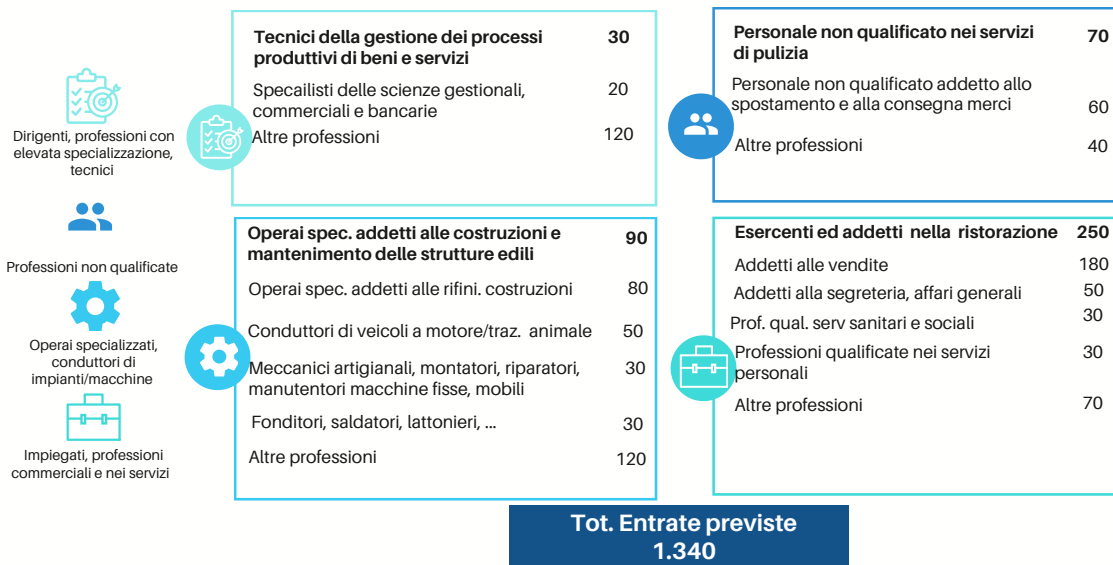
Dirigenti, professioni con elevata specializzazione, tecnici

Professioni non qualificate

Operai specializzati, conduttori di impianti/macchine

Impiegati, professioni commerciali e nei servizi

Tecnici della gestione dei processi produttivi di beni e servizi 30

Specailisti delle scienze gestionali, commerciali e bancarie 20

Altre professioni 120

Personale non qualificato nei servizi di pulizia 70

Personale non qualificato addetto allo spostamento e alla consegna merci 60

Altre professioni 40

Operai spec. addetti alle costruzioni e mantenimento delle strutture edili 90

Operai spec. addetti alle rifini. costruzioni 80

Conduttori di veicoli a motore/traz. animale 50

Meccanici artigianali, montatori, riparatori, manutentori macchine fisse, mobili 30

Fonditori, saldatori, lattonieri, ... 30

Altre professioni 120

Esercenti ed addetti nella ristorazione 250

Addetti alle vendite 180

Addetti alla segreteria, affari generali 50

Prof. qual. serv sanitari e sociali 30

Professioni qualificate nei servizi personali 30

Altre professioni 70

Tot. Entrate previste 1.340